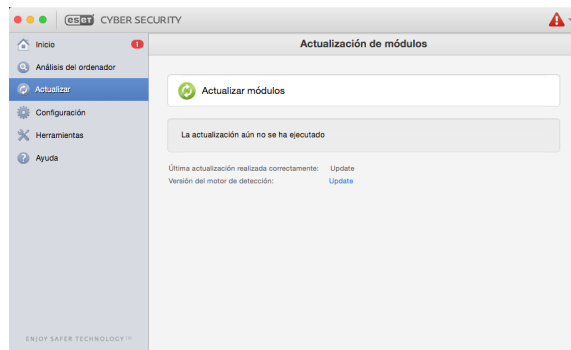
eset CYBER SECURITY

Inicio 1
Análisis del ordenador
Actualizar
Configuración
Herramientas
Ayuda

ENJOY SAFER TECHNOLOGY™

Actualización de módulos

Actualizar módulos

La actualización aún no se ha ejecutado

Última actualización realizada correctamente: Update
Versión del motor de detección: Update